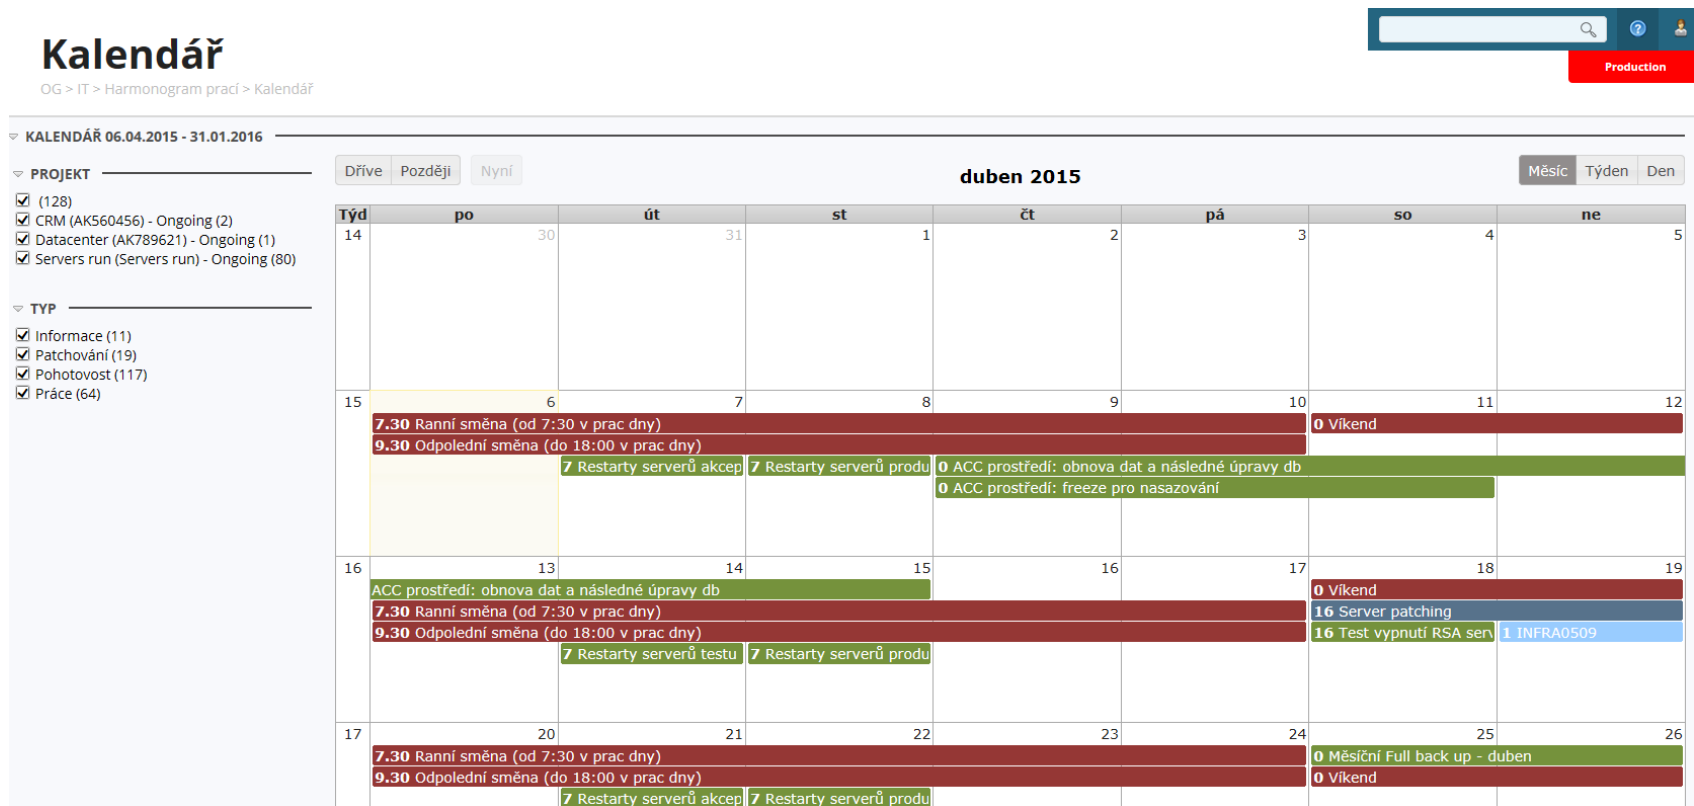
Kalendář

OG > IT > Harmonogram prací > Kalendář

Production

KALENDÁŘ 06.04.2015 - 31.01.2016

PROJEKT

(128)
CRM (AK560456) - Ongoing (2)
Datacenter (AK789621) - Ongoing (1)
Servers run (Servers run) - Ongoing (80)

TYP

Informace (11)
Patchování (19)
Pohotovost (117)
Práce (64)

Dříve Později Nyní

duben 2015

Měsíc Týden Den

| Týd | po | út | st | čt | pá | so | ne |
|---|---|---|---|---|---|---|---|
| 14 | 30 | 31 | 1 | 2 | 3 | 4 | 5 |
| 15 | 6 | 7 | 8 | 9 | 10 | 11 | 12 |
| 16 | 13 | 14 | 15 | 16 | 17 | 18 | 19 |
| 17 | 20 | 21 | 22 | 23 | 24 | 25 | 26 |

7.30 Ranní směna (od 7:30 v prac dny)
9.30 Odpolední směna (do 18:00 v prac dny)
7 Restarty serverů akcep
7 Restarty serverů produ
0 ACC prostředí: obnova dat a následné úpravy db
0 ACC prostředí: freeze pro nasazování
0 Víkend

ACC prostředí: obnova dat a následné úpravy db
7.30 Ranní směna (od 7:30 v prac dny)
9.30 Odpolední směna (do 18:00 v prac dny)
7 Restarty serverů testu
7 Restarty serverů produ
0 Víkend
16 Server patching
16 Test vypnutí RSA serv
1 INFRA0509

7.30 Ranní směna (od 7:30 v prac dny)
9.30 Odpolední směna (do 18:00 v prac dny)
7 Restarty serverů akcep
7 Restarty serverů produ
0 Měsíční Full back up - duben
0 Víkend